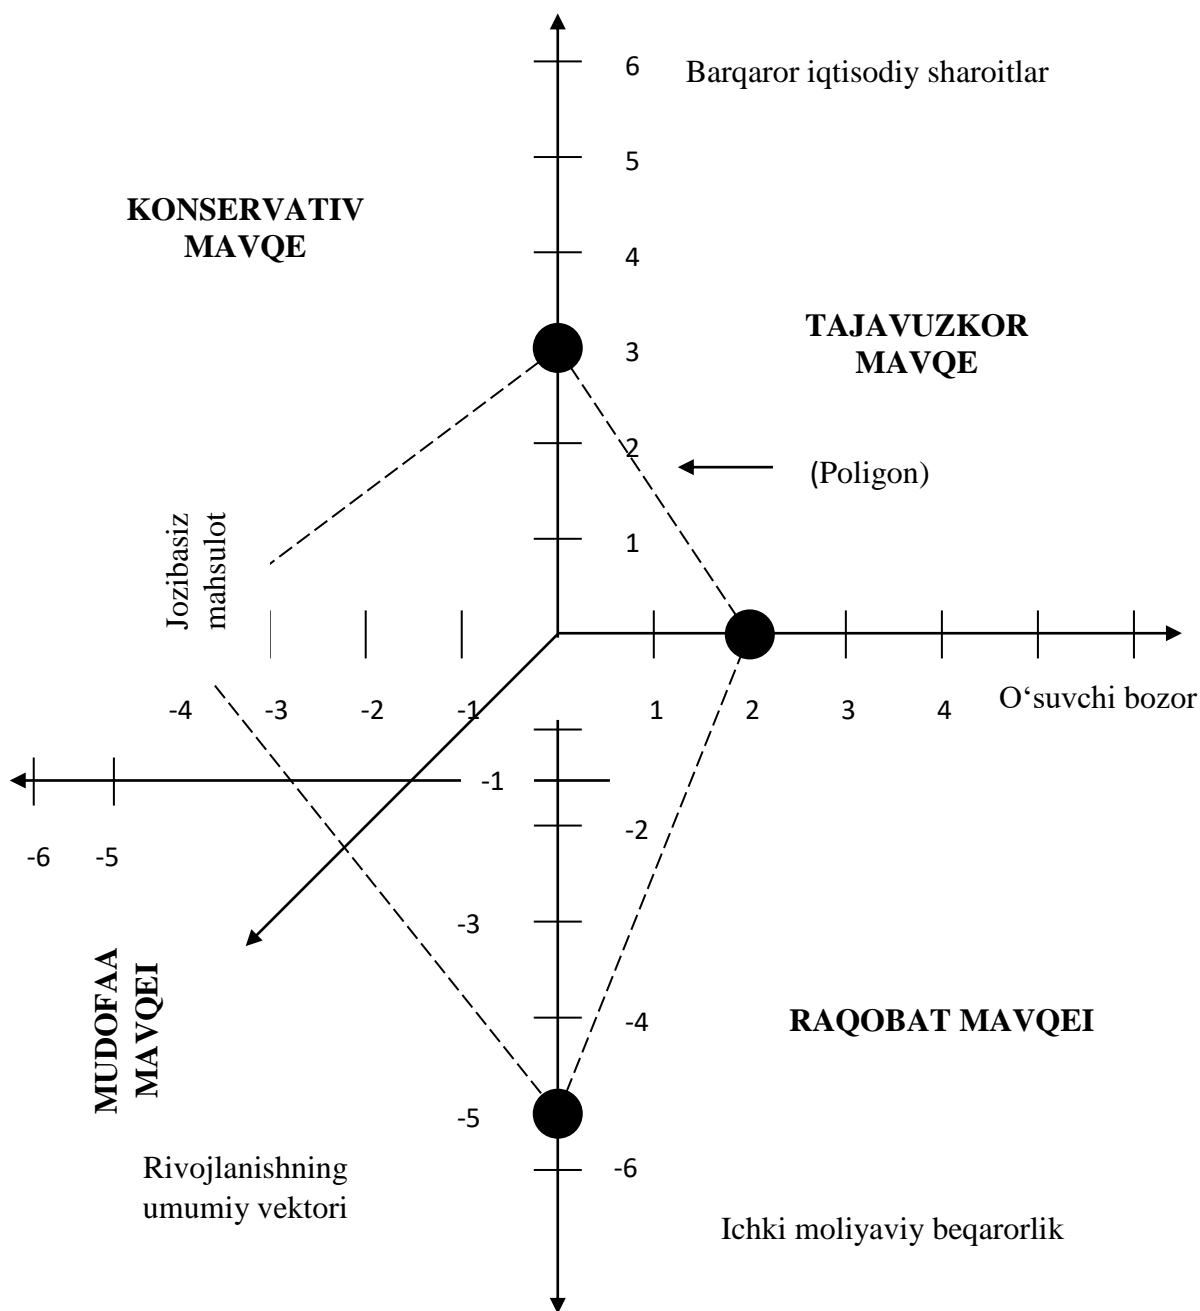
6
Barqaror iqtisodiy sharoitlar
5
KONSERVATIV MAVQE
4
3
TAJAVUZKOR MAVQE
2
(Poligon)
Jozibasiz mahsulot
1
-4
-3
-2
-1
1
2
3
4
O‘suvchi bozor
-1
-6
-5
-2
-3
MUDOFAA MAVQEI
-4
RAQOBAT MAVQEI
-5
-6
Rivojlanishning umumiy vektori
Ichki moliyaviy beqarorlik